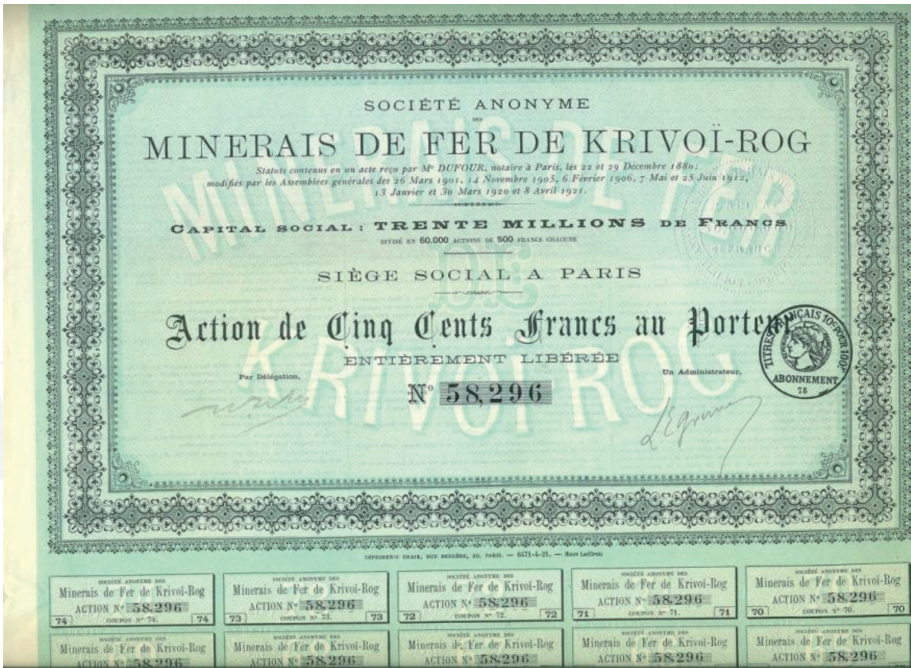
SOCIÉTÉ ANONYME
DES
MINERAIS DE FER DE KRIVOÏ-ROG

Statuts contenus en un acte reçu par Me DUFOUR, notaire à Paris, les 22 et 29 Décembre 1880; modifiés par les Assemblées générales des 26 Mars 1901, 14 Novembre 1905, 6 Février 1906, 7 Mai et 25 Juin 1912, 13 Janvier et 30 Mars 1920 et 8 Avril 1921.

CAPITAL SOCIAL : TRENTE MILLIONS DE FRANCS
DIVISÉ EN 60.000 ACTIONS DE 500 FRANCS CHACUNE

SIÈGE SOCIAL A PARIS

Action de Cinq Cents Francs au Porteur
ENTIÈREMENT LIBÉRÉE

Par Délégation,
Un Administrateur,
Nº 58,296

TITRES FRANÇAIS 50 C. POUR 100 FR. ABONNEMENT 78

IMPRIMERIE CHAIX, RUE BERGÈRE, 20, PARIS. — 6471-4-21. — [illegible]

SOCIÉTÉ ANONYME DES
Minerais de Fer de Krivoï-Rog
ACTION Nº 58.296
74 COUPON Nº 74. 74

SOCIÉTÉ ANONYME DES
Minerais de Fer de Krivoï-Rog
ACTION Nº 58.296
73 COUPON Nº 73. 73

SOCIÉTÉ ANONYME DES
Minerais de Fer de Krivoï-Rog
ACTION Nº 58.296
72 COUPON Nº 72. 72

SOCIÉTÉ ANONYME DES
Minerais de Fer de Krivoï-Rog
ACTION Nº 58.296
71 COUPON Nº 71. 71

SOCIÉTÉ ANONYME DES
Minerais de Fer de Krivoï-Rog
ACTION Nº 58.296
70 COUPON Nº 70. 70

Minerais de Fer de Krivoï-Rog
ACTION Nº 58.296

Minerais de Fer de Krivoï-Rog
ACTION Nº 58.296

Minerais de Fer de Krivoï-Rog
ACTION Nº 58.296

Minerais de Fer de Krivoï-Rog
ACTION Nº 58.296

Minerais de Fer de Krivoï-Rog
ACTION Nº 58.296